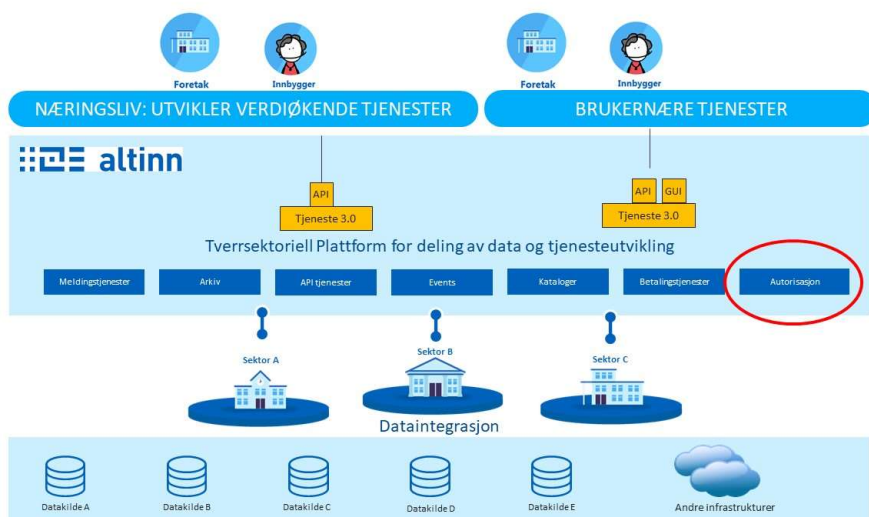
Foretak

Innbygger

Foretak

Innbygger

NÆRINGSLIV: UTVIKLER VERDIØKENDE TJENESTER

BRUKERNÆRE TJENESTER

altinn

API

Tjeneste 3.0

API

GUI

Tjeneste 3.0

Tverrsektoriell Plattform for deling av data og tjenesteutvikling

Meldingstjenester

Arkiv

API tjenester

Events

Kataloger

Betalingstjenester

Autorisasjon

Sektor A

Sektor B

Sektor C

Dataintegrasjon

Datakilde A

Datakilde B

Datakilde C

Datakilde D

Datakilde E

Andre infrastrukturer